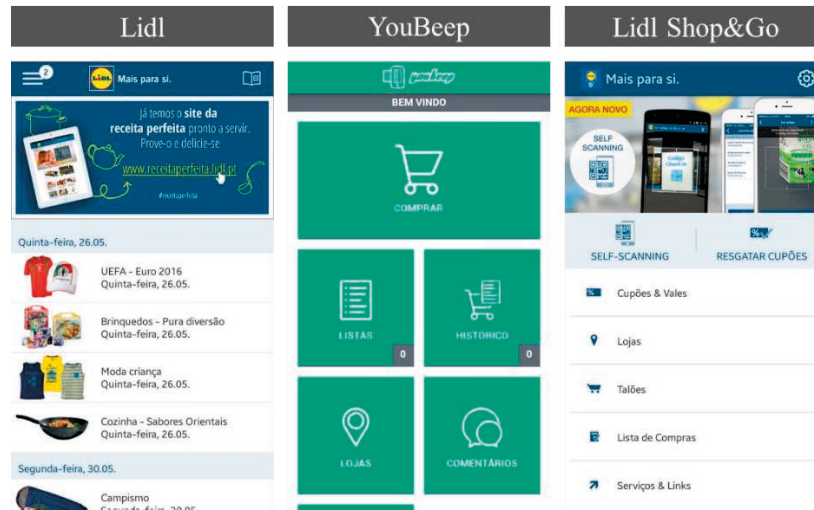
Lidl

2
Lidl Mais para si.

Já temos o site da receita perfeita pronto a servir. Prove-o e delicie-se

www.receitaperfeita.lidl.pt

#sejaperfeita

Quinta-feira, 26.05.

UEFA - Euro 2016
Quinta-feira, 26.05.

Brinquedos - Pura diversão
Quinta-feira, 26.05.

Moda criança
Quinta-feira, 26.05.

Cozinha - Sabores Orientais
Quinta-feira, 26.05.

Segunda-feira, 30.05.

Campismo
Segunda-feira, 30.05.

YouBeep

youbeep

BEM VINDO

COMPRAR

LISTAS
0

HISTORICO
0

LOJAS

COMENTÁRIOS

Lidl Shop&Go

Mais para si.

AGORA NOVO

SELF SCANNING

SELF-SCANNING

RESGATAR CUPÕES

Cupões & Vales

Lojas

Talões

Lista de Compras

Serviços & Links